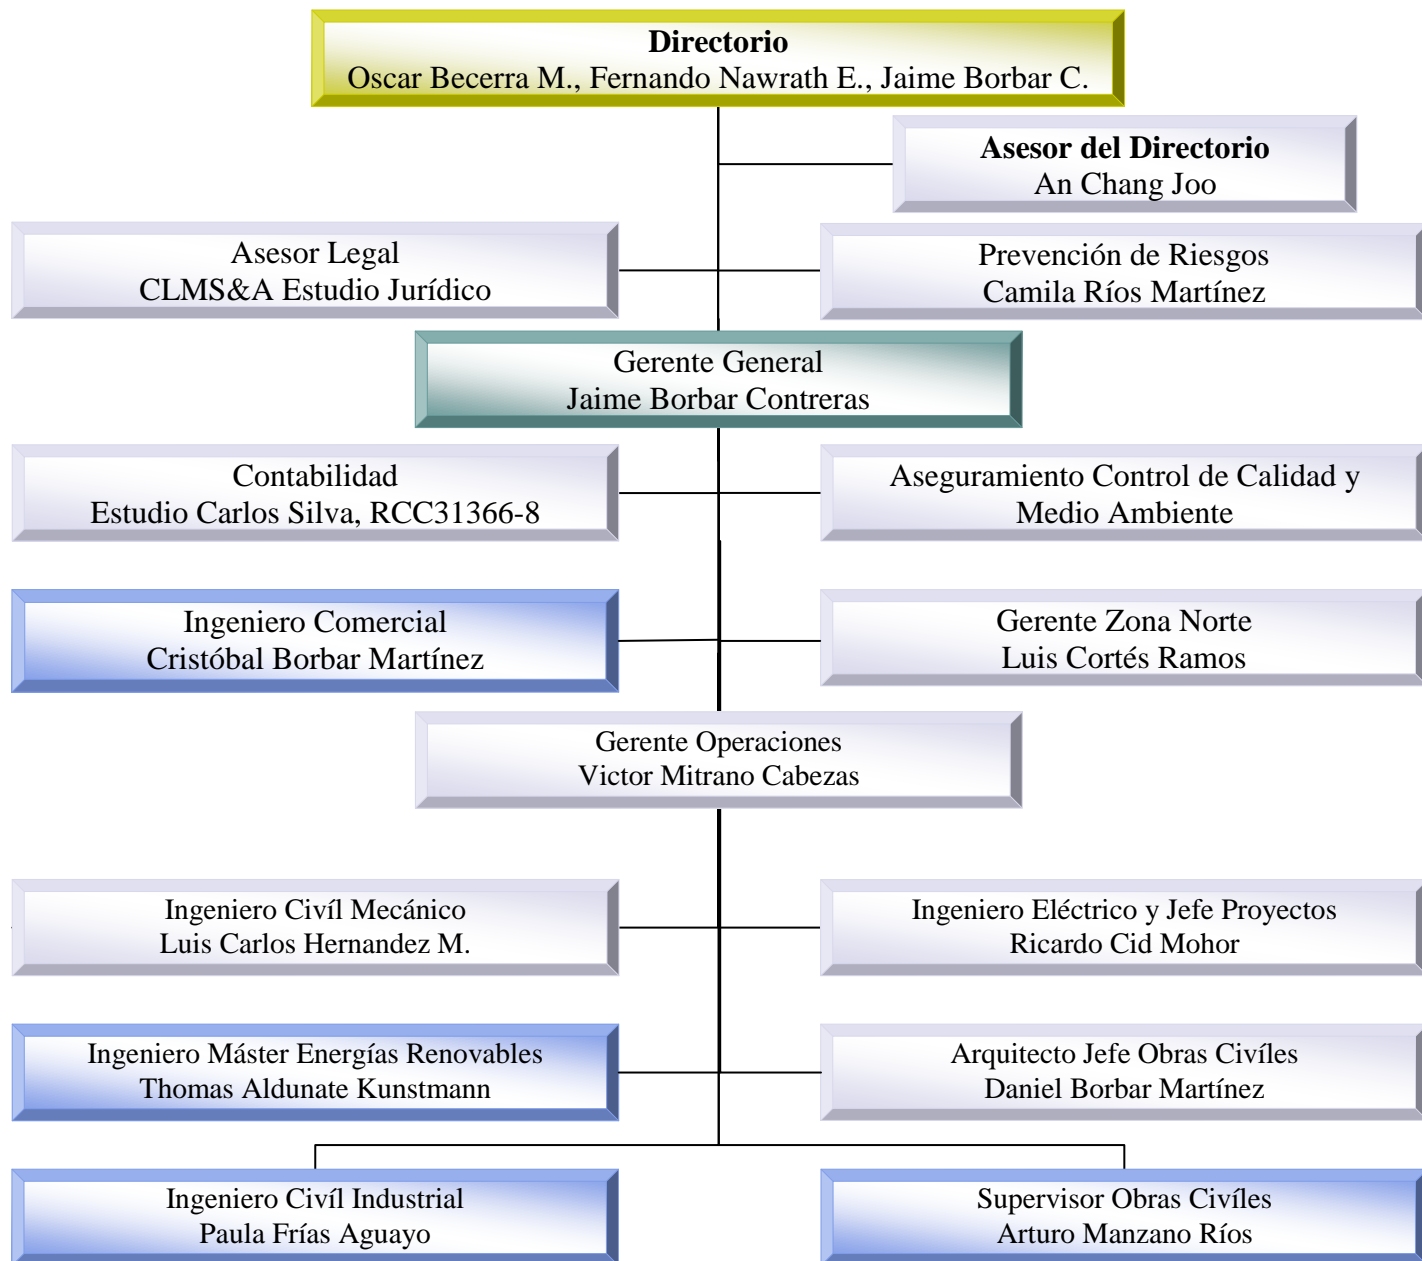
**Directorio**
Oscar Becerra M., Fernando Nawrath E., Jaime Borbar C.

**Asesor del Directorio**
An Chang Joo

Asesor Legal
CLMS&A Estudio Jurídico

Prevención de Riesgos
Camila Ríos Martínez

Gerente General
Jaime Borbar Contreras

Contabilidad
Estudio Carlos Silva, RCC31366-8

Aseguramiento Control de Calidad y Medio Ambiente

Ingeniero Comercial
Cristóbal Borbar Martínez

Gerente Zona Norte
Luis Cortés Ramos

Gerente Operaciones
Victor Mitrano Cabezas

Ingeniero Civíl Mecánico
Luis Carlos Hernandez M.

Ingeniero Eléctrico y Jefe Proyectos
Ricardo Cid Mohor

Ingeniero Máster Energías Renovables
Thomas Aldunate Kunstmann

Arquitecto Jefe Obras Civíles
Daniel Borbar Martínez

Ingeniero Civíl Industrial
Paula Frías Aguayo

Supervisor Obras Civíles
Arturo Manzano Ríos